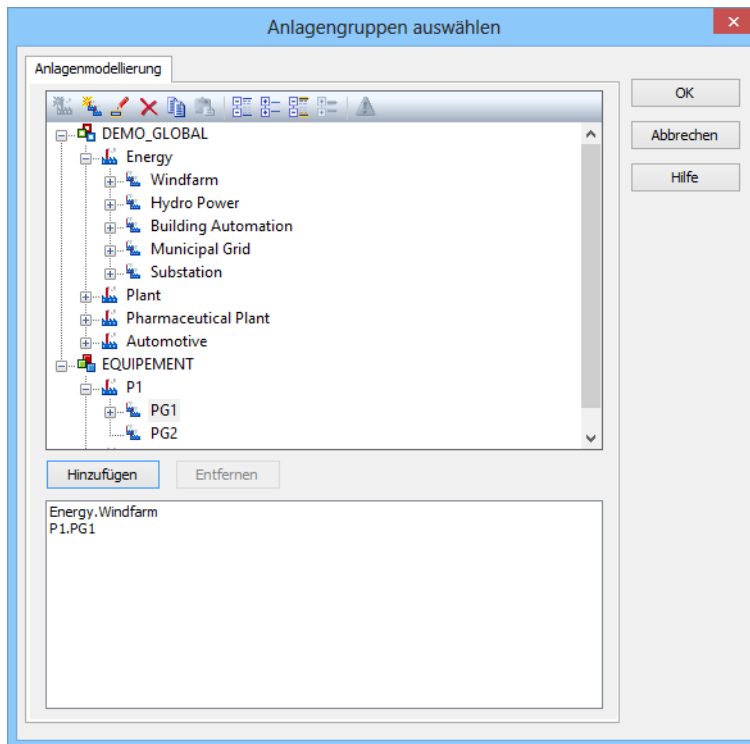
Anlagengruppen auswählen

Anlagenmodellierung

DEMO_GLOBAL
Energy
Windfarm
Hydro Power
Building Automation
Municipal Grid
Substation
Plant
Pharmaceutical Plant
Automotive
EQUIPEMENT
P1
PG1
PG2

Hinzufügen
Entfernen

Energy.Windfarm
P1.PG1

OK
Abbrechen
Hilfe